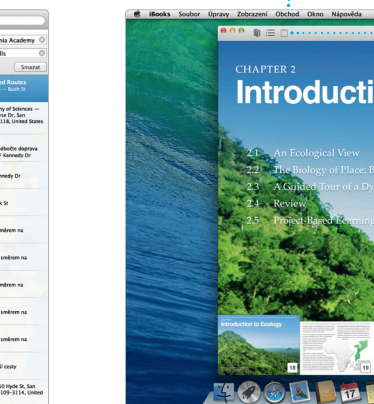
nia Academy
lls
Smazat
d Routes
— Bush St
my of Sciences — e Dr, San 118, United States
dbočte doprava Kennedy Dr
nnedy Dr
k St
směrem na
směrem na
směrem na
směrem na
směrem na
směrem na
í cesty
0 Hyde St, San 109-3114, United

iBooks Soubor Úpravy Zobrazení Obchod Okno Nápověda
CHAPTER 2
Introducti
2.1 An Ecological View
2.2 The Biology of Place: B
2.3 A Guided Tour of a Dy
2.4 Review
2.5 Project-Based Learnin
Introduction to Ecology
18
19
17